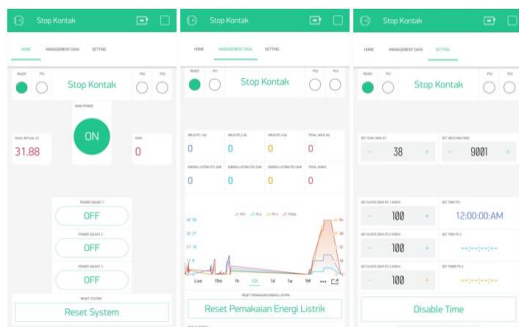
Stop Kontak

HOME MANAGEMENT DAYA SETTING

READY PS1 PS2 PS3

Stop Kontak

MAIN POWER

ON

DAYA AKTUAL (W)

31.88

DAYA

0

POWER SAKLAR 1

OFF

POWER SAKLAR 2

OFF

POWER SAKLAR 3

OFF

RESET SYSTEM

Reset System

Stop Kontak

HOME MANAGEMENT DAYA SETTING

Stop Kontak

0 0 0 0

0 0 0 0

PS1 PS 2 PS 3 TOTAL

Live 15m 1h 6h 1d 1w 3M

RESET PEMAKAIAN ENERGI LISTRIK

Reset Pemakaian Energi Listrik

Stop Kontak

HOME MANAGEMENT DAYA SETTING

READY PS1 PS2 PS3

Stop Kontak

38

9001

100

12:00:00 AM

100

100

Disable Time